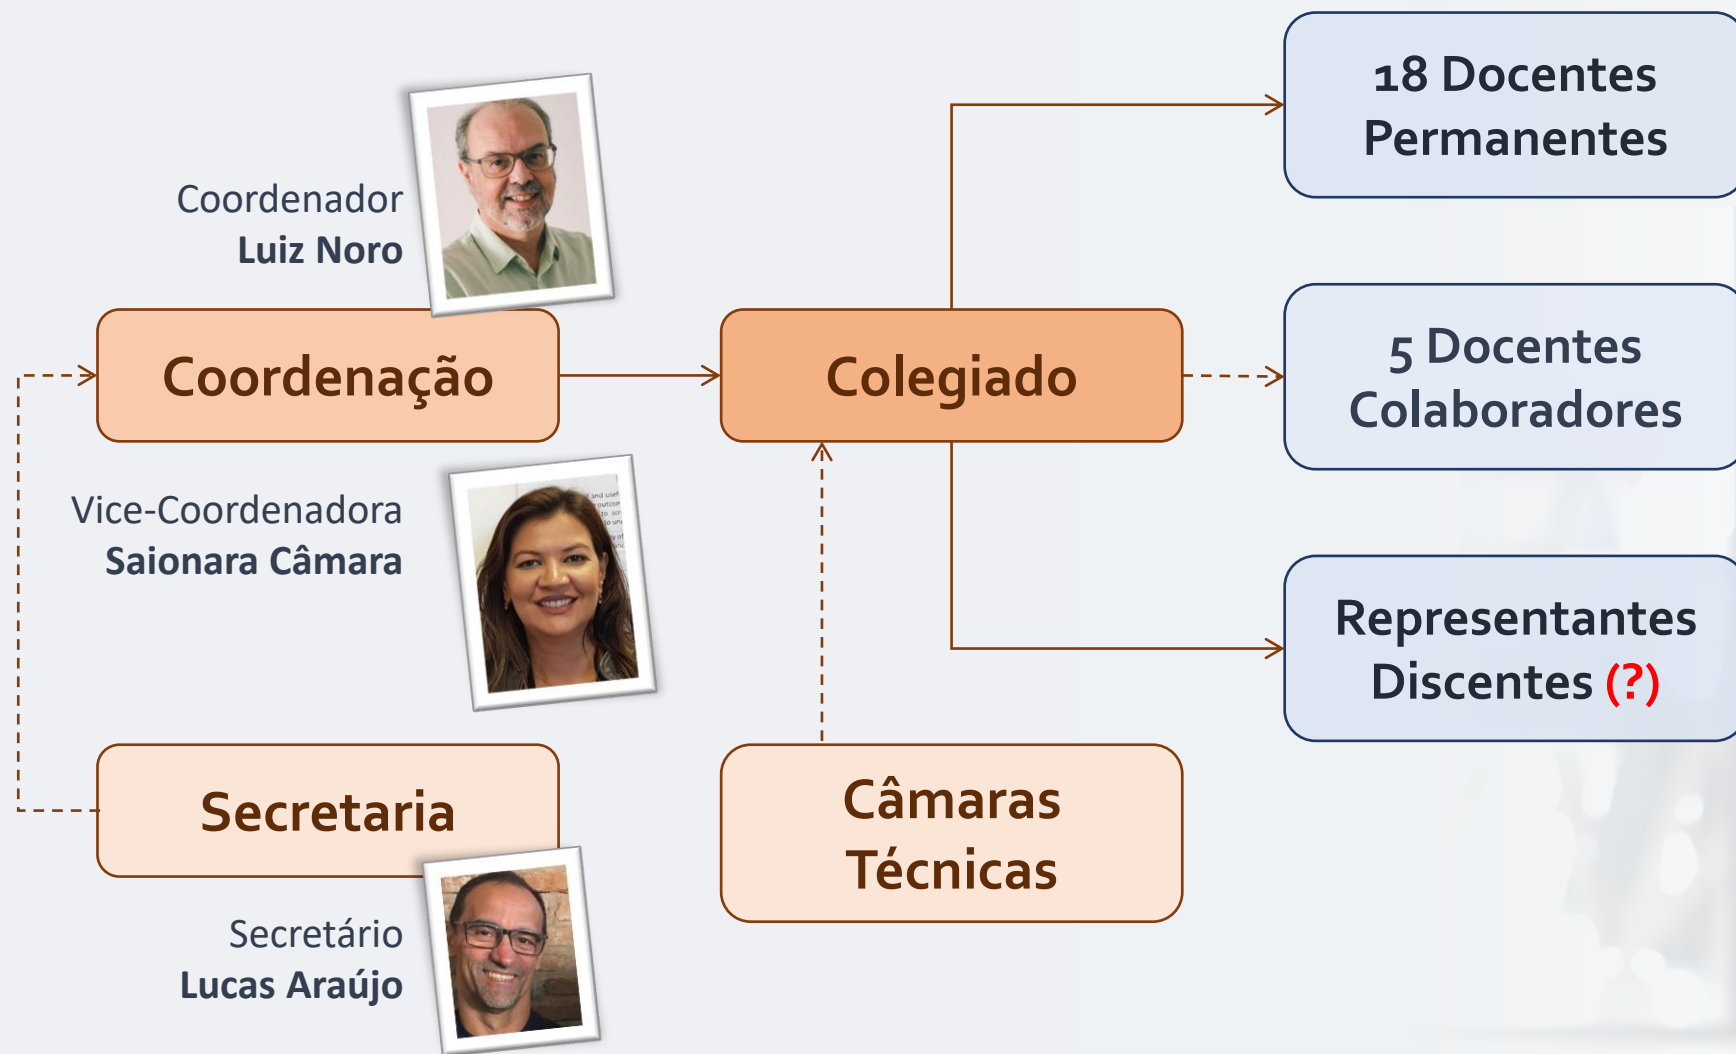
Coordenador
Luiz Noro

Coordenação

Vice-Coordenadora
Saionara Câmara

Secretaria

Secretário
Lucas Araújo

Colegiado

Câmaras Técnicas

18 Docentes Permanentes

5 Docentes Colaboradores

Representantes Discentes (?)